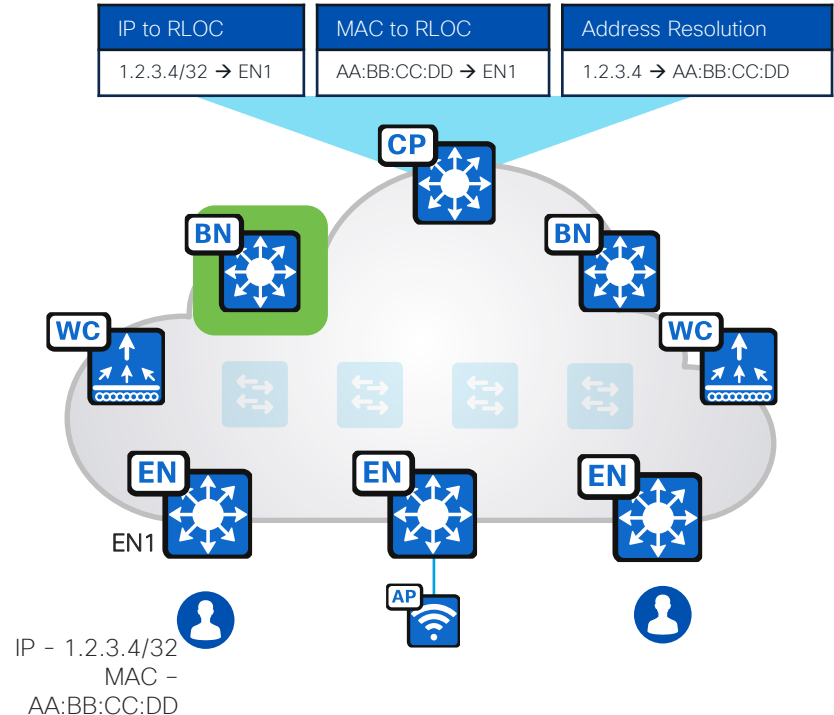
| IP to RLOC | MAC to RLOC | Address Resolution |
|---|---|---|
| 1.2.3.4/32 → EN1 | AA:BB:CC:DD → EN1 | 1.2.3.4 → AA:BB:CC:DD |

CP

BN

BN

WC

WC

EN

EN

EN

EN1

AP

IP - 1.2.3.4/32
MAC -
AA:BB:CC:DD